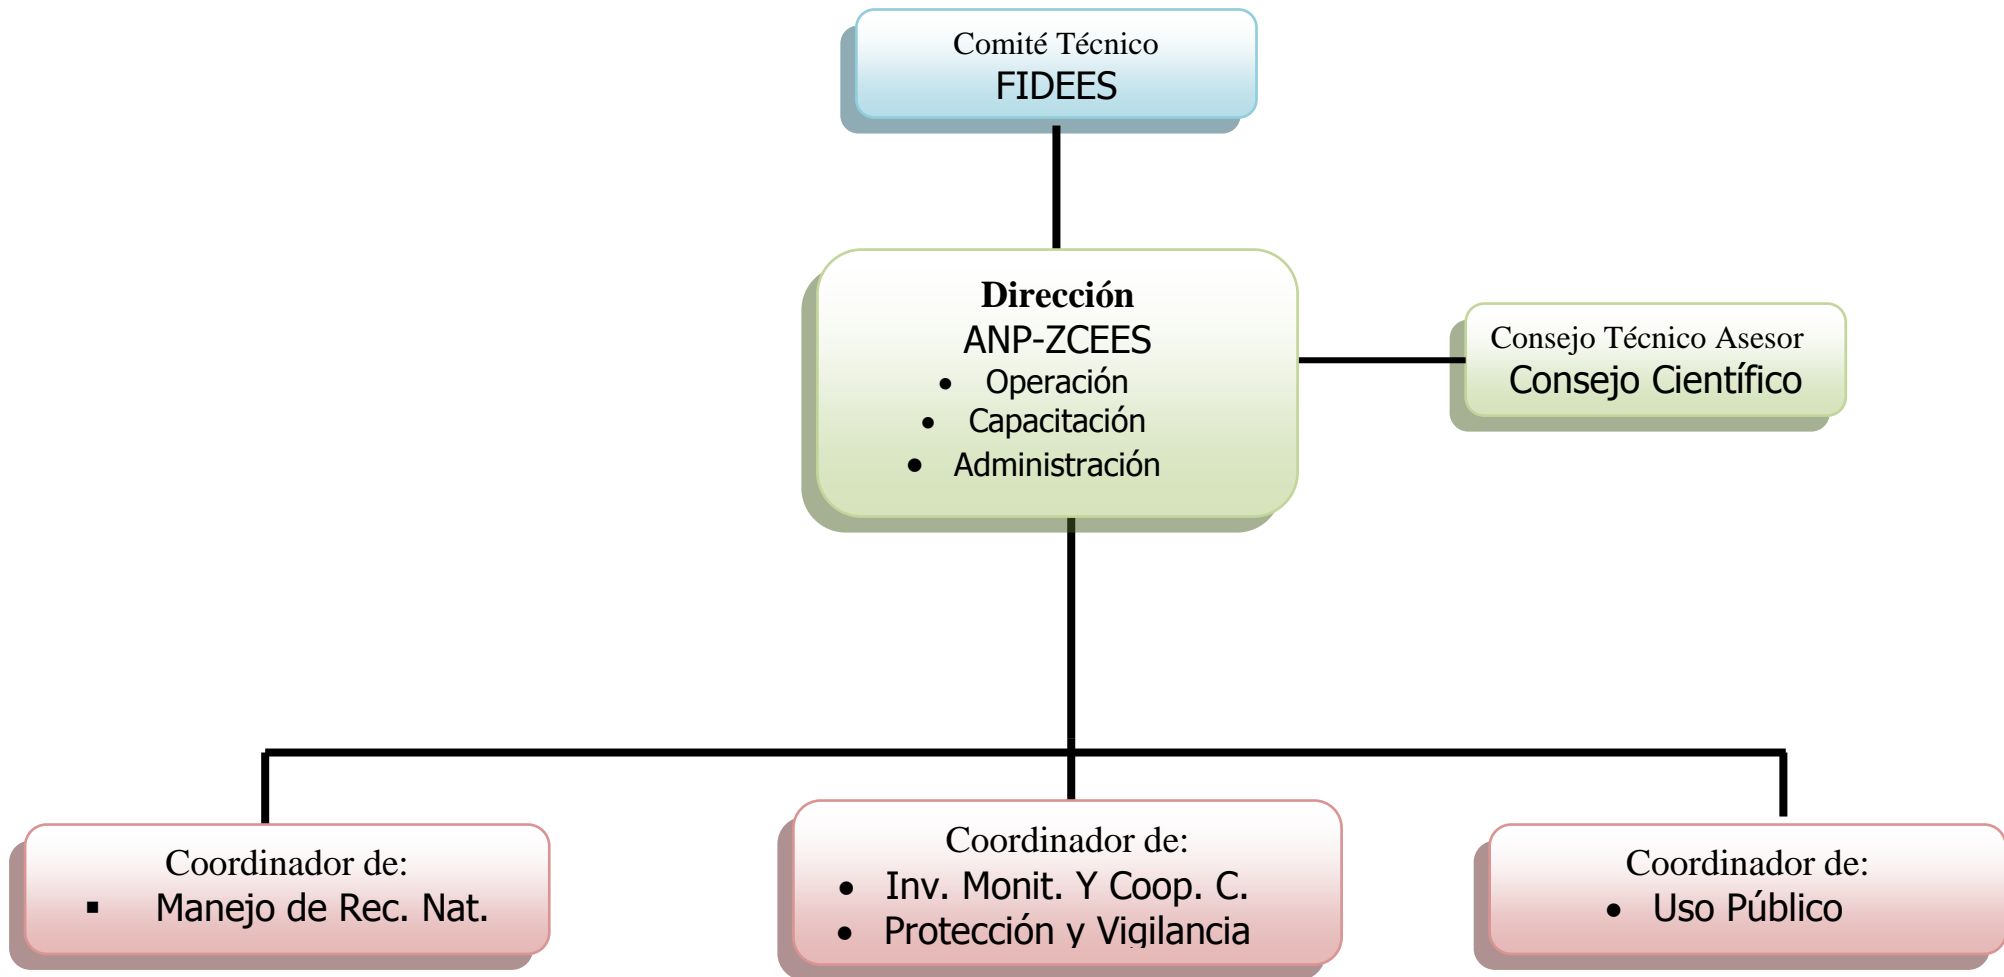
Comité Técnico
FIDEES

**Dirección**
ANP-ZCEES
- Operación
- Capacitación
- Administración

Consejo Técnico Asesor
Consejo Científico

Coordinador de:
- Manejo de Rec. Nat.

Coordinador de:
- Inv. Monit. Y Coop. C.
- Protección y Vigilancia

Coordinador de:
- Uso Público